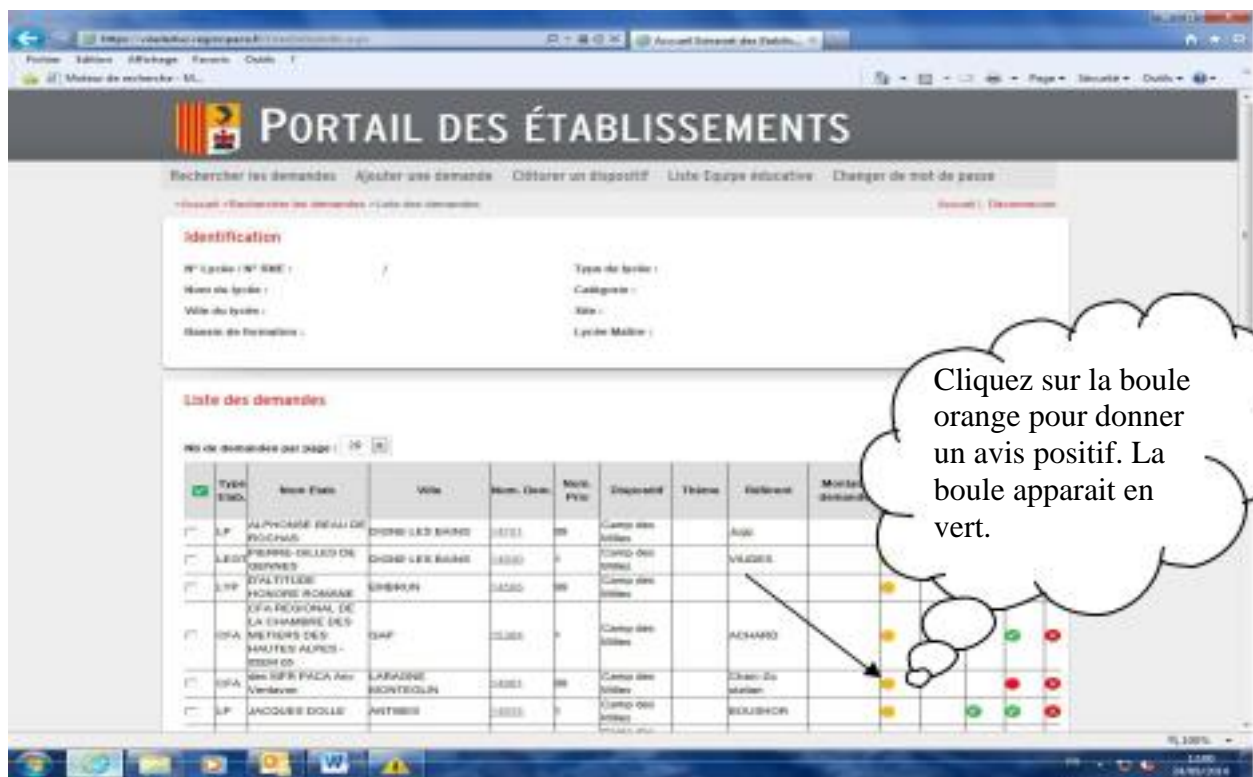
PORTAIL DES ÉTABLISSEMENTS

Rechercher les demandes Ajouter une demande Clôturer un dispositif Liste Equipe éducative Changer de mot de passe

Identification

N° Lycée / N° SIRE : /
Nom du lycée :
Ville du lycée :
Bassin de formation :
Type de lycée :
Catégorie :
Site :
Lycée Maître :

Liste des demandes

Nb de demandes par page : 20

| | Type Etab. | Nom Etab. | Ville | Num. Dem. | Num. Prio | Dispositif | Thème | Référent | Montant demandé |
|---|---|---|---|---|---|---|---|---|---|
| | LP | ALPHONSE BEAU DE ROCHAS | DIGNE LES BAINS | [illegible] | 99 | Camp des Milles | | Aujo | |
| | LEGT | PIERRE-GILLES DE GENNES | DIGNE LES BAINS | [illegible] | 1 | Camp des Milles | | VIUDES | |
| | LYP | D'ALTITUDE HONORE ROMANE | EMBRUN | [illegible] | 99 | Camp des Milles | | | |
| | CFA | CFA REGIONAL DE LA CHAMBRE DES METIERS DES HAUTES ALPES - 0000 05 | GAP | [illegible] | 1 | Camp des Milles | | ACHARD | |
| | CFA | des MFR PACA Aix Verdavan | LARAGNE MONTEGLIN | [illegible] | 99 | Camp des Milles | | Chan Zu statian | |
| | LP | JACQUES DOLLE | ANTIBES | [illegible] | 1 | Camp des Milles | | BOUSHOR | |

Cliquez sur la boule orange pour donner un avis positif. La boule apparait en vert.